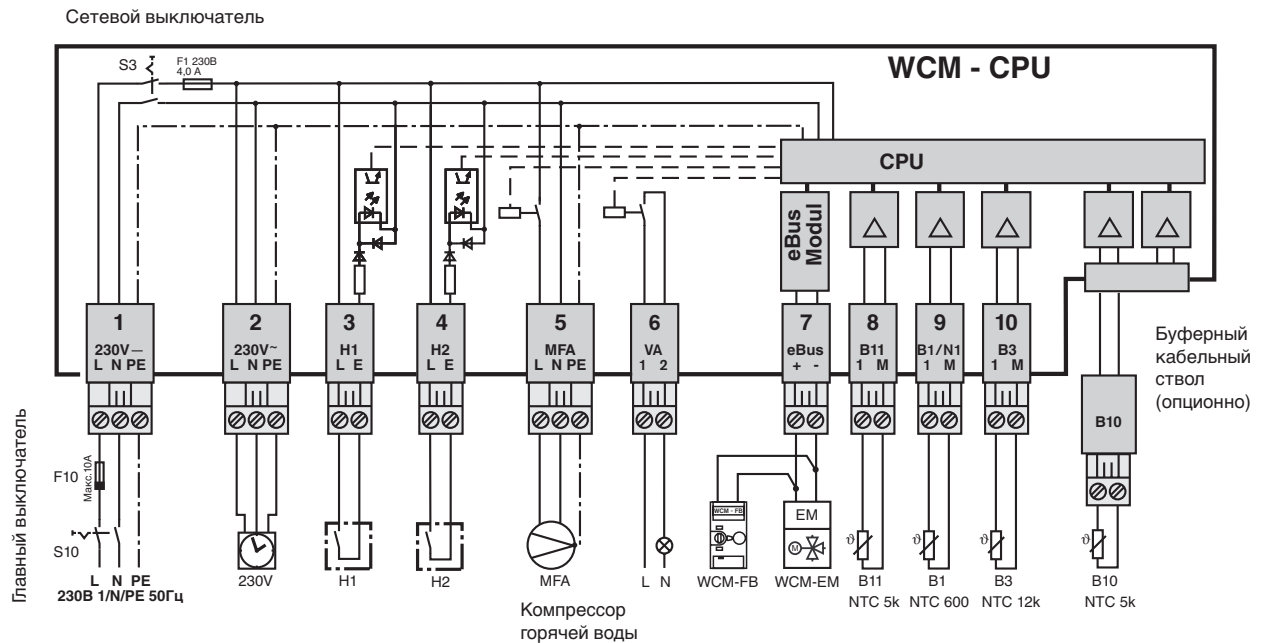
Сетевой выключатель

S3

F1 230B 4,0 A

WCM - CPU

CPU

eBus Modul

1
230V⎓
L N PE

2
230V~
L N PE

3
H1
L E

4
H2
L E

5
MFA
L N PE

6
VA
1 2

7
eBus
+ -

8
B11
1 M

9
B1/N1
1 M

10
B3
1 M

Буферный кабельный ствол (опционно)

B10

Главный выключатель

F10
Макс.10A

S10

L N PE
230В 1/N/PE 50Гц

230V

H1

H2

MFA

L N

WCM - FB

WCM-FB

EM

WCM-EM

B11
NTC 5k

B1
NTC 600

B3
NTC 12k

B10
NTC 5k

Компрессор горячей воды